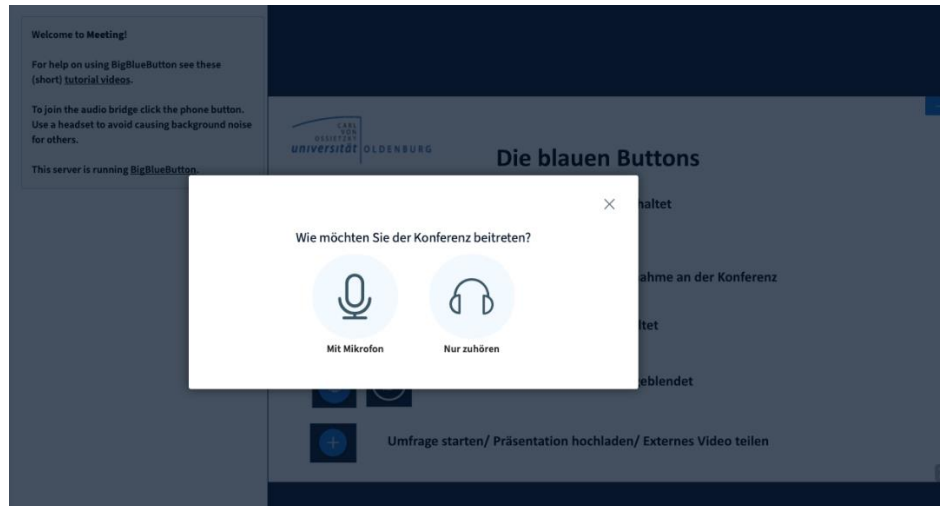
Welcome to Meeting!

For help on using BigBlueButton see these (short) tutorial videos.

To join the audio bridge click the phone button. Use a headset to avoid causing background noise for others.

This server is running BigBlueButton.

CARL VON OSSIETZKY universität OLDENBURG

Die blauen Buttons

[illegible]haltet

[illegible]ahme an der Konferenz

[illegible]ltet

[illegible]eblendet

Umfrage starten/ Präsentation hochladen/ Externes Video teilen

×

Wie möchten Sie der Konferenz beitreten?

Mit Mikrofon

Nur zuhören